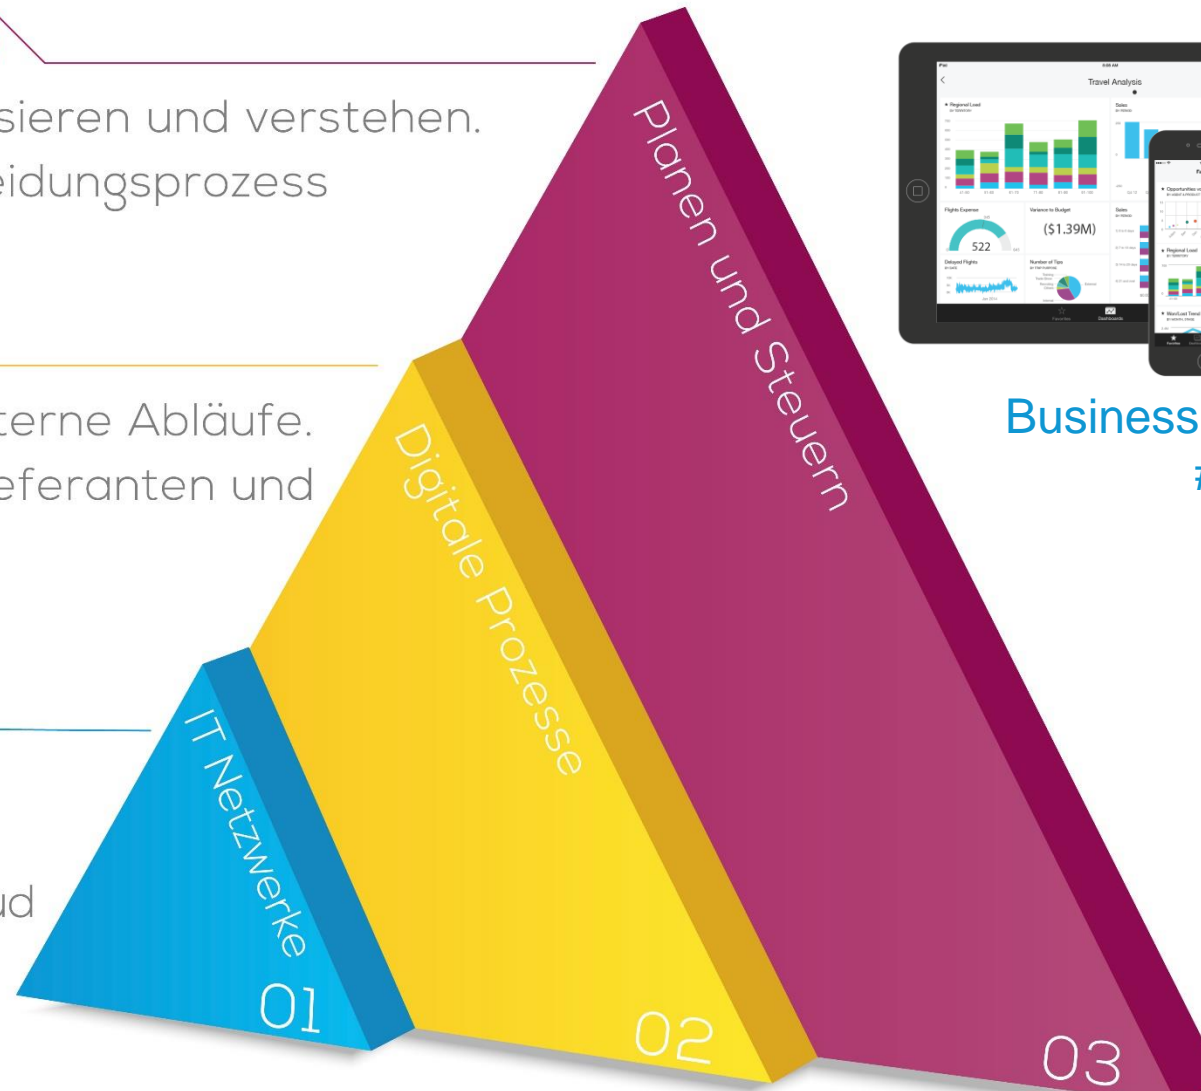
sieren und verstehen.
eidungsprozess

terne Abläufe.
eferanten und

ud

Planen und Steuern

Digitale Prozesse

IT Netzwerke

01

02

03

Travel Analysis

Regional Load

Sales

Flights Expense

522

Variance to Budget

($1.39M)

Delayed Flights

Number of Tips

Opportunities

Regional Load

WorkLoad Trend

Business

#